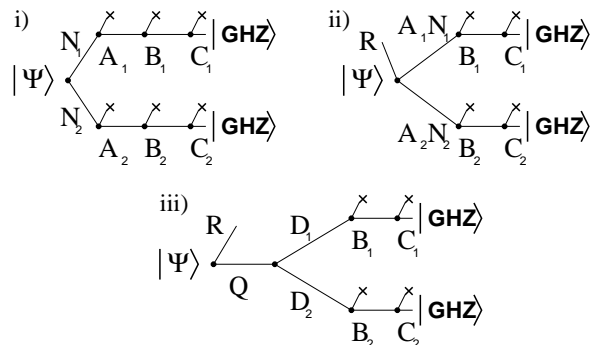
i)

$N_1$ $A_1$ $B_1$ $C_1$ $|GHZ\rangle$

$|\Psi\rangle$

$N_2$ $A_2$ $B_2$ $C_2$ $|GHZ\rangle$

ii)

R $A_1N_1$ $B_1$ $C_1$ $|GHZ\rangle$

$|\Psi\rangle$

$A_2N_2$ $B_2$ $C_2$ $|GHZ\rangle$

iii)

R $D_1$ $B_1$ $C_1$ $|GHZ\rangle$

$|\Psi\rangle$ Q

$D_2$ $B_2$ $C_2$ $|GHZ\rangle$